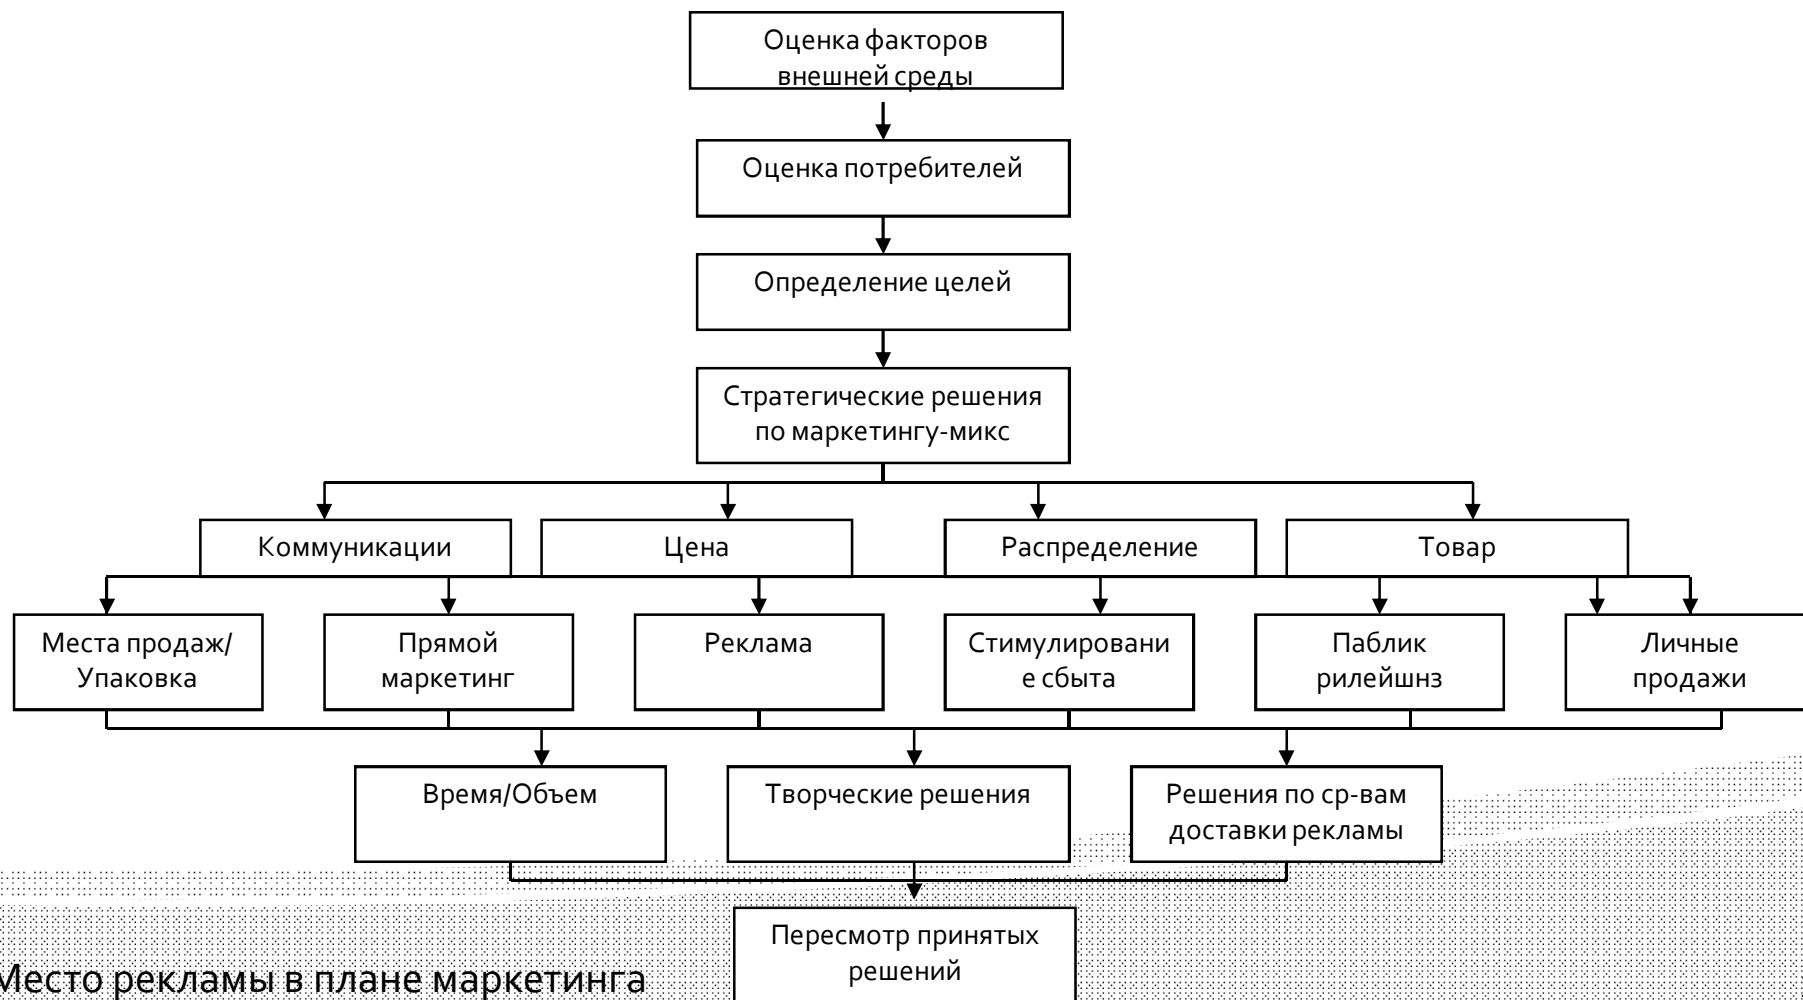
Оценка факторов внешней среды

Оценка потребителей

Определение целей

Стратегические решения по маркетингу-микс

Коммуникации

Цена

Распределение

Товар

Места продаж/ Упаковка

Прямой маркетинг

Реклама

Стимулировани е сбыта

Паблик рилейшнз

Личные продажи

Время/Объем

Творческие решения

Решения по ср-вам доставки рекламы

Пересмотр принятых решений

Место рекламы в плане маркетинга